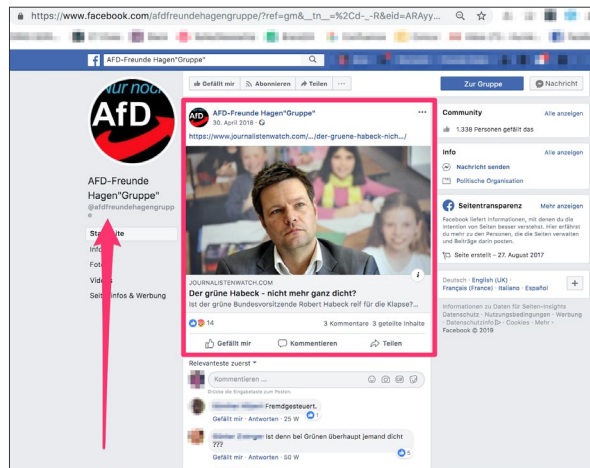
https://www.facebook.com/afdfreundehagengruppe/?ref=gm&__tn__=%2Cd-_-R&eid=ARAyy...

AFD-Freunde Hagen"Gruppe"

nur noch AfD

AFD-Freunde Hagen"Gruppe"
@afdfreundehagengruppe

Startseite
Info
Fotos
Videos
Seitentinfos & Werbung

Gefällt mir | Abonnieren | Teilen | ···

AFD-Freunde Hagen"Gruppe"
30. April 2018
https://www.journalistenwatch.com/.../der-gruene-habeck-nich.../

JOURNALISTENWATCH.COM
Der grüne Habeck – nicht mehr ganz dicht?
Ist der grüne Bundesvorsitzende Robert Habeck reif für die Klapse?...

14
3 Kommentare 3 geteilte Inhalte

Gefällt mir | Kommentieren | Teilen

Relevanteste zuerst
Kommentieren ...

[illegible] Fremdgesteuert.
Gefällt mir · Antworten · 25 W

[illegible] ist denn bei Grünen überhaupt jemand dicht ???
Gefällt mir · Antworten · 50 W

Zur Gruppe | Nachricht

Community
Alle anzeigen
1.338 Personen gefällt das

Info
Alle anzeigen
Nachricht senden
Politische Organisation

Seitentransparenz
Mehr anzeigen
Facebook liefert Informationen, mit denen du die Intention von Seiten besser verstehst. Hier erfährst du mehr zu den Personen, die die Seiten verwalten und Beiträge darin posten.
Seite erstellt – 27. August 2017

Deutsch · English (UK) · Français (France) · Italiano · Español

Informationen zu Daten für Seiten-Insights · Datenschutz · Nutzungsbedingungen · Werbung · Datenschutzinfo · Cookies · Mehr · Facebook © 2019